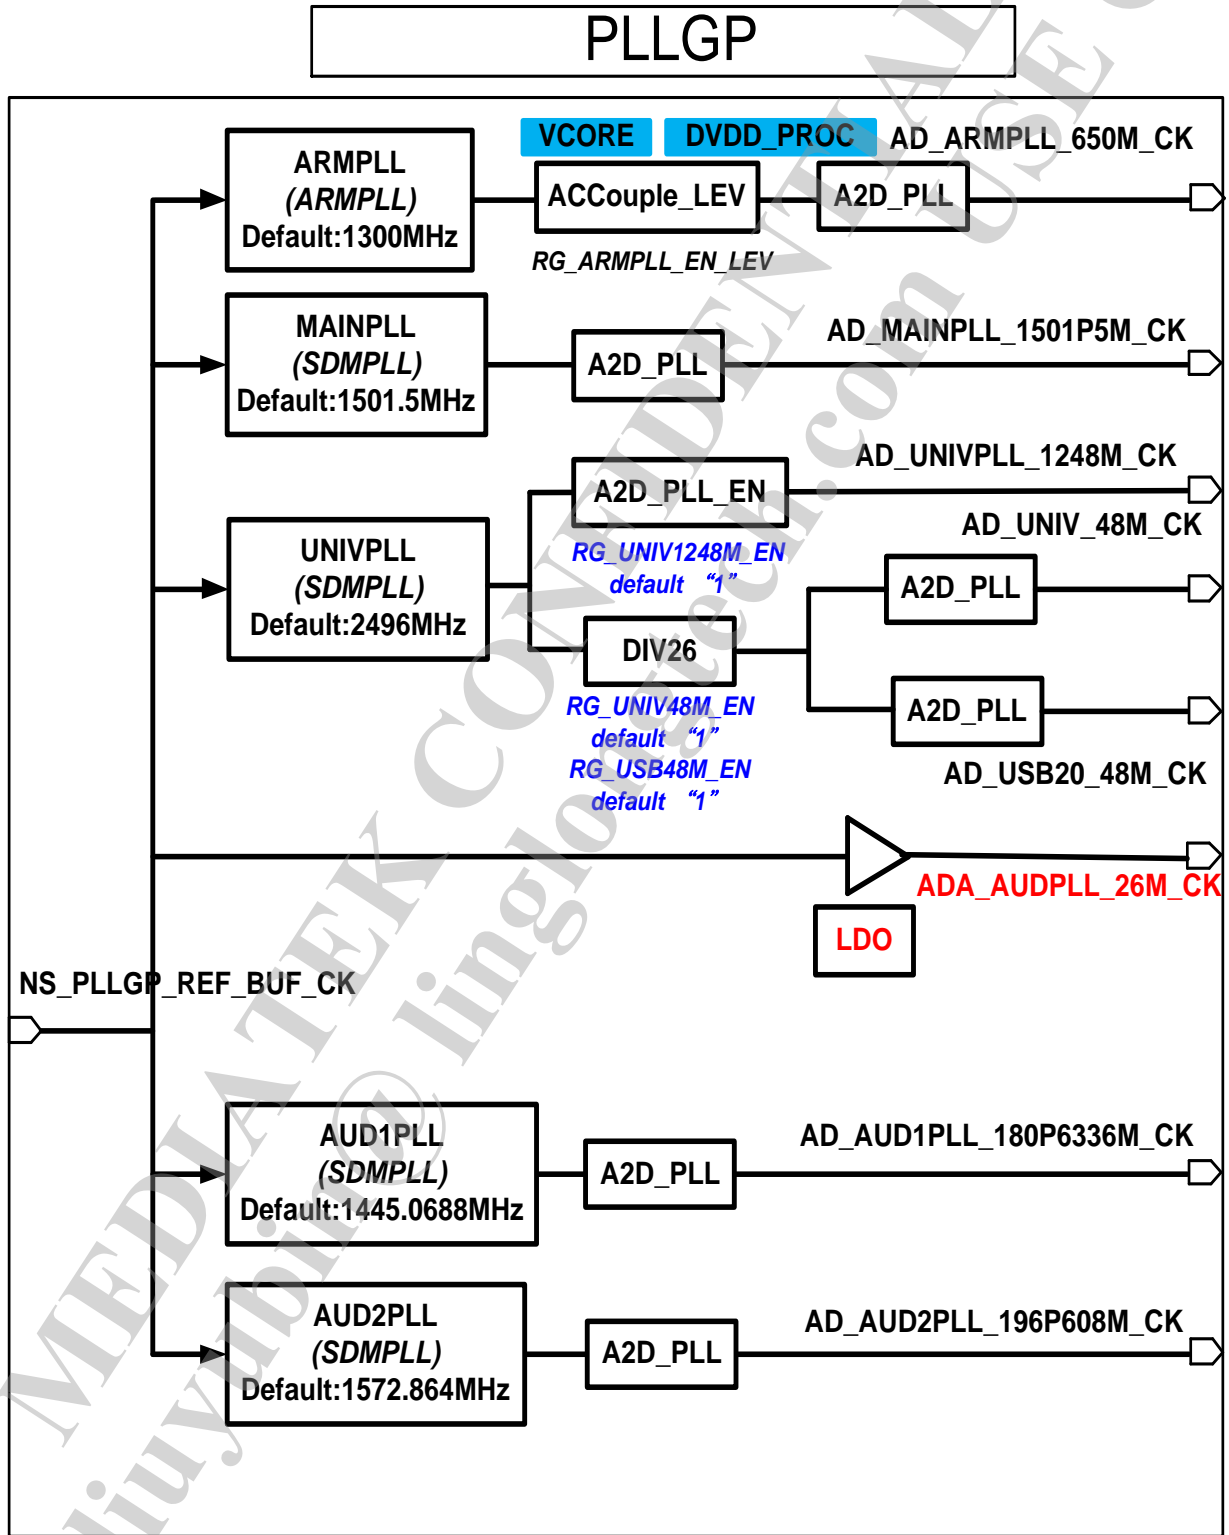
PLLGP

VCORE
DVDD_PROC
AD_ARMPLL_650M_CK

ARMPLL
(ARMPLL)
Default:1300MHz

ACCouple_LEV
A2D_PLL
RG_ARMPLL_EN_LEV

MAINPLL
(SDMPLL)
Default:1501.5MHz

A2D_PLL
AD_MAINPLL_1501P5M_CK

AD_UNIVPLL_1248M_CK
A2D_PLL_EN
AD_UNIV_48M_CK

UNIVPLL
(SDMPLL)
Default:2496MHz

RG_UNIV1248M_EN
default "1"
A2D_PLL
DIV26
A2D_PLL
RG_UNIV48M_EN
default "1"
RG_USB48M_EN
default "1"
AD_USB20_48M_CK

ADA_AUDPLL_26M_CK
LDO

NS_PLLGP_REF_BUF_CK

AUD1PLL
(SDMPLL)
Default:1445.0688MHz
A2D_PLL
AD_AUD1PLL_180P6336M_CK

AUD2PLL
(SDMPLL)
Default:1572.864MHz
A2D_PLL
AD_AUD2PLL_196P608M_CK

MEDIATEK CONFIDENTIAL
liuyubin@ linglongtech.com USE